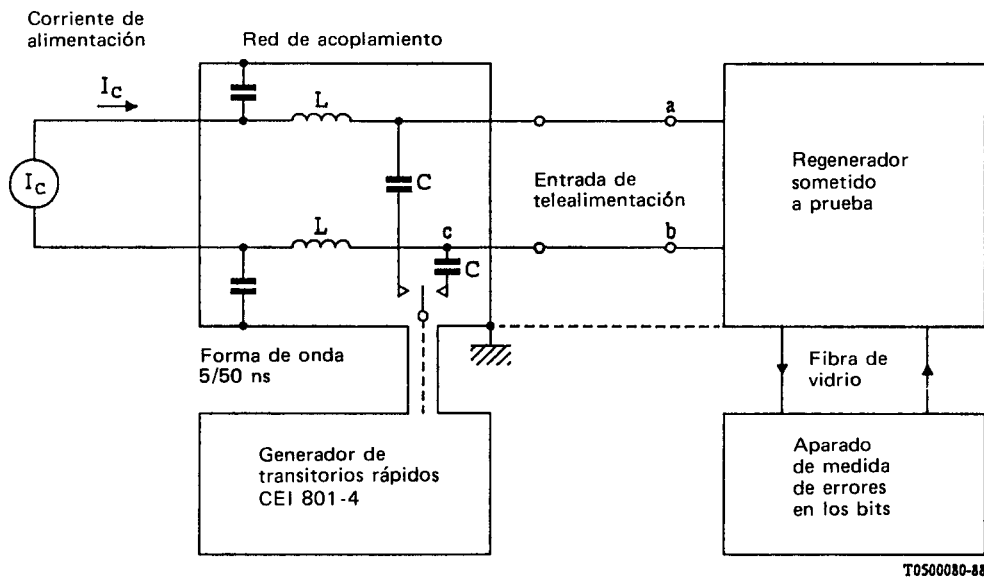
Corriente de alimentación

Red de acoplamiento

$I_C$

$I_C$

L

C

L

c

C

a

b

Entrada de telealimentación

Regenerador sometido a prueba

Forma de onda 5/50 ns

Fibra de vidrio

Generador de transitorios rápidos CEI 801-4

Aparado de medida de errores en los bits

T0500080-88